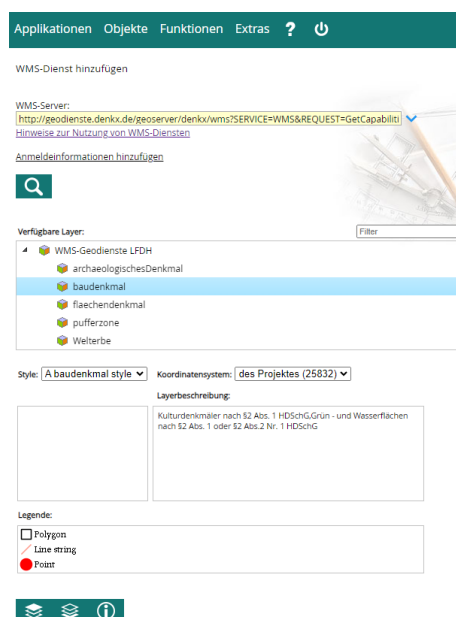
Applikationen Objekte Funktionen Extras ? ⏻

WMS-Dienst hinzufügen

WMS-Server:
http://geodienste.denkx.de/geoserver/denkx/wms?SERVICE=WMS&REQUEST=GetCapabiliti
Hinweise zur Nutzung von WMS-Diensten

Anmeldeinformationen hinzufügen

Verfügbare Layer:
Filter

WMS-Geodienste LFDH
archaeologischesDenkmal
baudenkmal
flaechendenkmal
pufferzone
Welterbe

Style: A baudenkmal style
Koordinatensystem: des Projektes (25832)

Layerbeschreibung:
Kulturdenkmäler nach §2 Abs. 1 HDSchG,Grün - und Wasserflächen nach §2 Abs. 1 oder §2 Abs.2 Nr. 1 HDSchG

Legende:
Polygon
Line string
Point